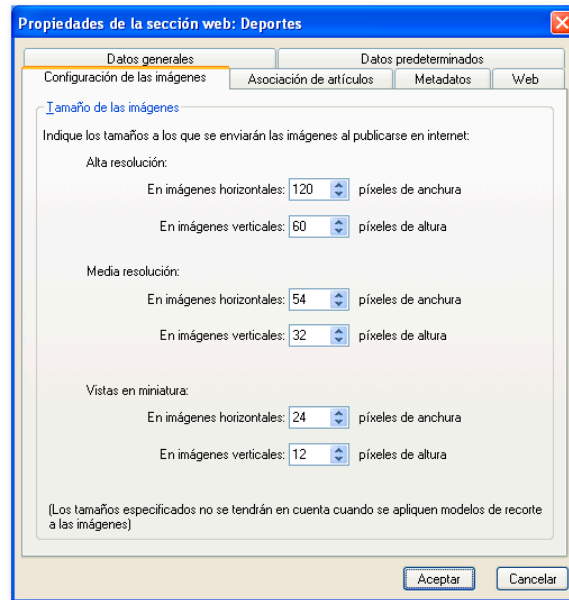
Propiedades de la sección web: Deportes

Datos generales
Datos predeterminados
Configuración de las imágenes
Asociación de artículos
Metadatos
Web

Tamaño de las imágenes

Indique los tamaños a los que se enviarán las imágenes al publicarse en internet:

Alta resolución:

En imágenes horizontales: 120 píxeles de anchura

En imágenes verticales: 60 píxeles de altura

Media resolución:

En imágenes horizontales: 54 píxeles de anchura

En imágenes verticales: 32 píxeles de altura

Vistas en miniatura:

En imágenes horizontales: 24 píxeles de anchura

En imágenes verticales: 12 píxeles de altura

(Los tamaños especificados no se tendrán en cuenta cuando se apliquen modelos de recorte a las imágenes)

Aceptar
Cancelar